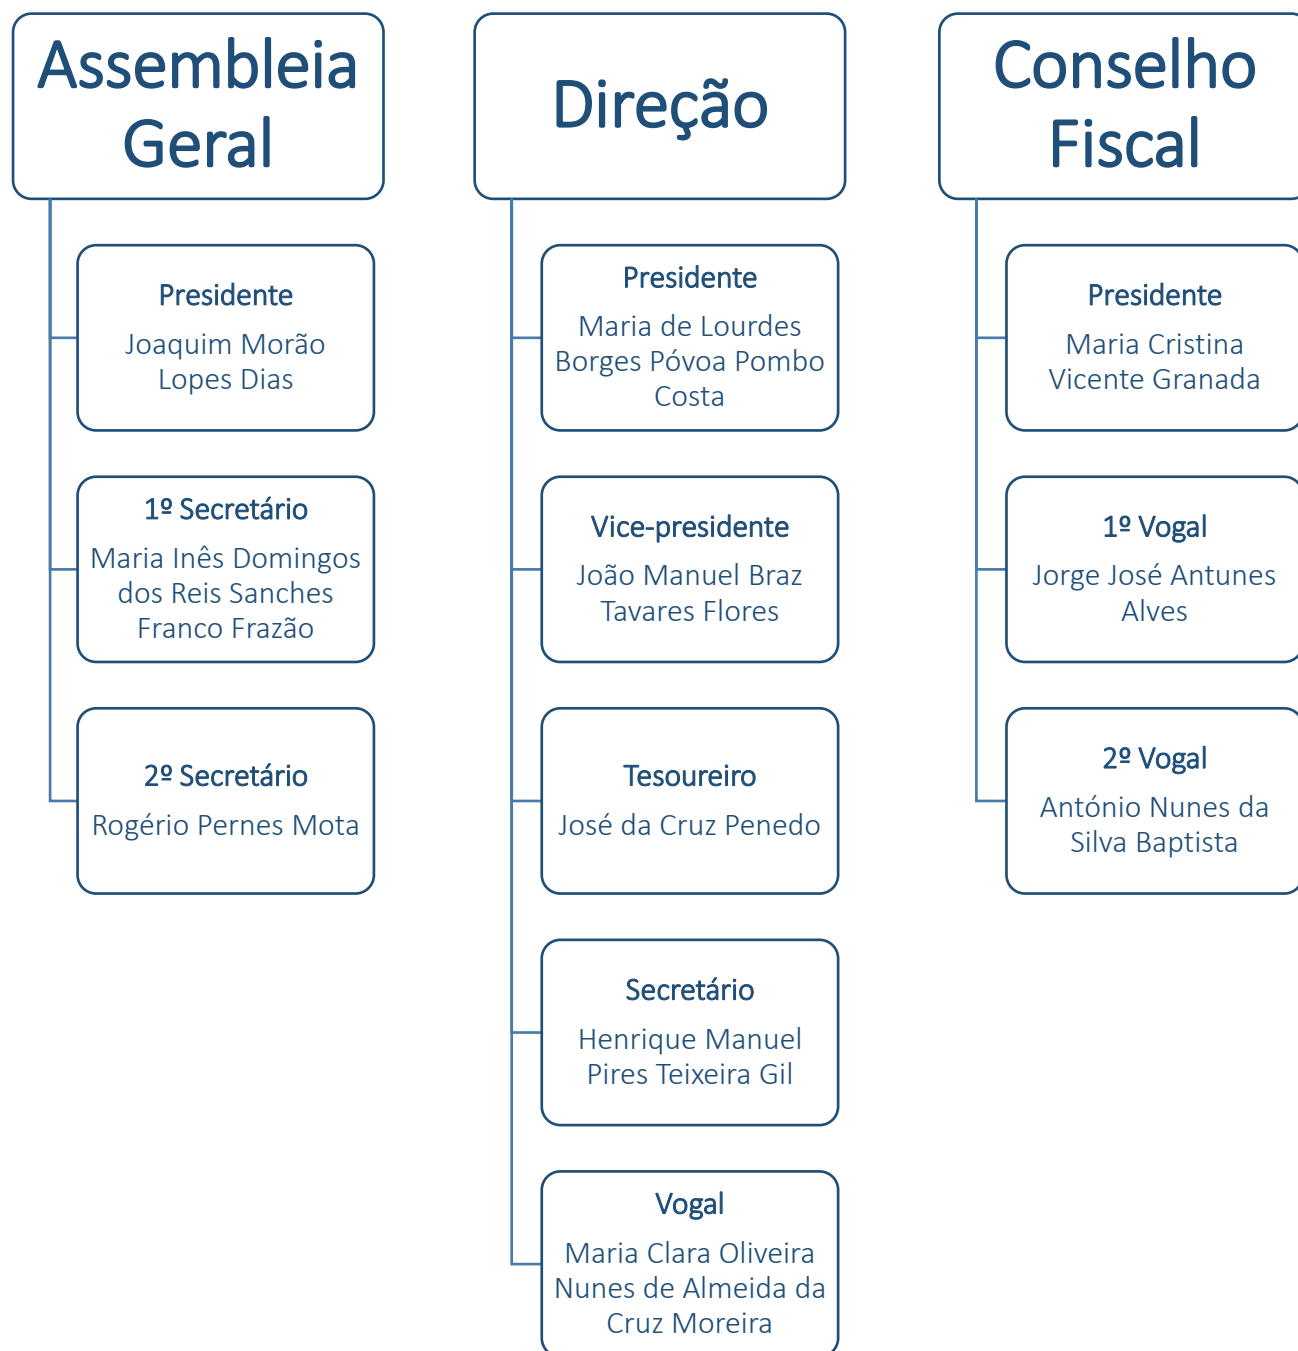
Assembleia Geral

Presidente
Joaquim Morão Lopes Dias

1º Secretário
Maria Inês Domingos dos Reis Sanches Franco Frazão

2º Secretário
Rogério Pernes Mota

Direção

Presidente
Maria de Lourdes Borges Póvoa Pombo Costa

Vice-presidente
João Manuel Braz Tavares Flores

Tesoureiro
José da Cruz Penedo

Secretário
Henrique Manuel Pires Teixeira Gil

Vogal
Maria Clara Oliveira Nunes de Almeida da Cruz Moreira

Conselho Fiscal

Presidente
Maria Cristina Vicente Granada

1º Vogal
Jorge José Antunes Alves

2º Vogal
António Nunes da Silva Baptista